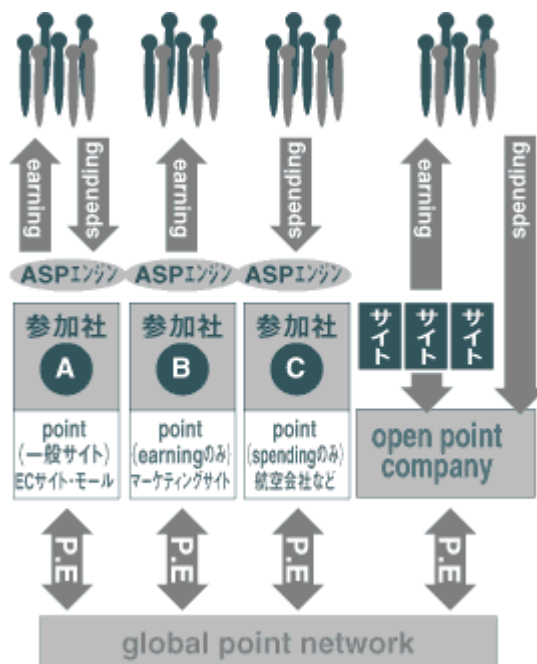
earning
spending
earning
spending
earning
spending

ASPエンジン
ASPエンジン
ASPエンジン

参加社
A
point
(一般サイト)
ECサイト・モール

参加社
B
point
(earningのみ)
マーケティングサイト

参加社
C
point
(spendingのみ)
航空会社など

サイト
サイト
サイト

open point company

P.E
P.E
P.E
P.E

global point network